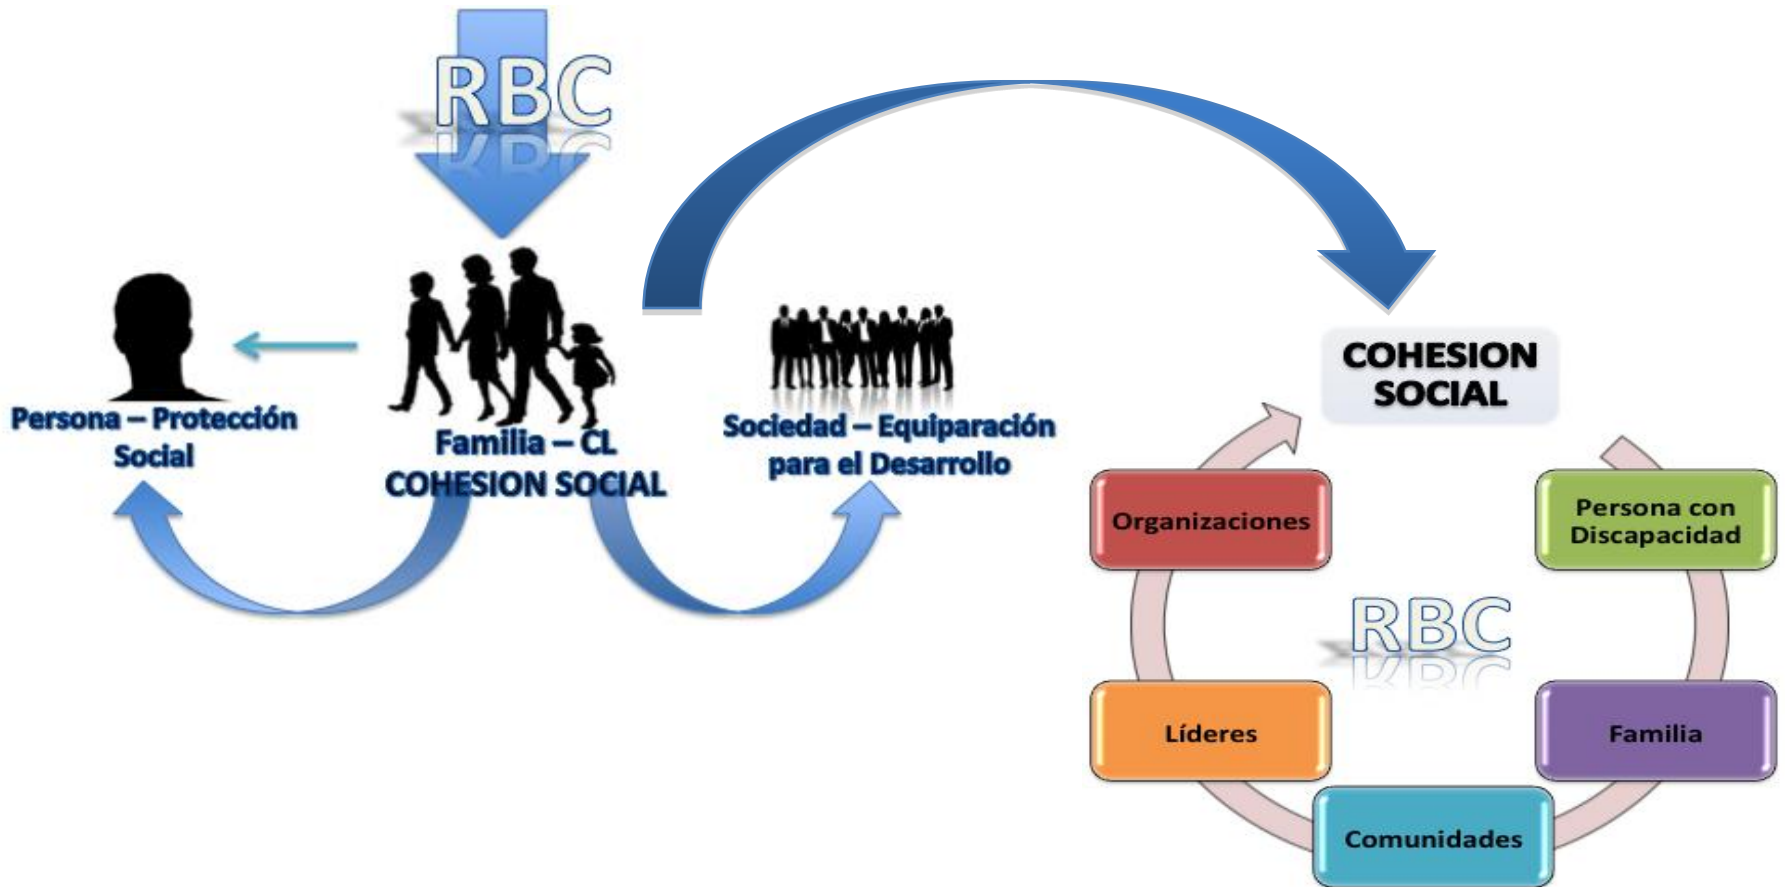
RBC

Persona – Protección Social

Familia – CL
COHESION SOCIAL

Sociedad – Equiparación para el Desarrollo

COHESION SOCIAL

Organizaciones

Persona con Discapacidad

RBC

Líderes

Familia

Comunidades